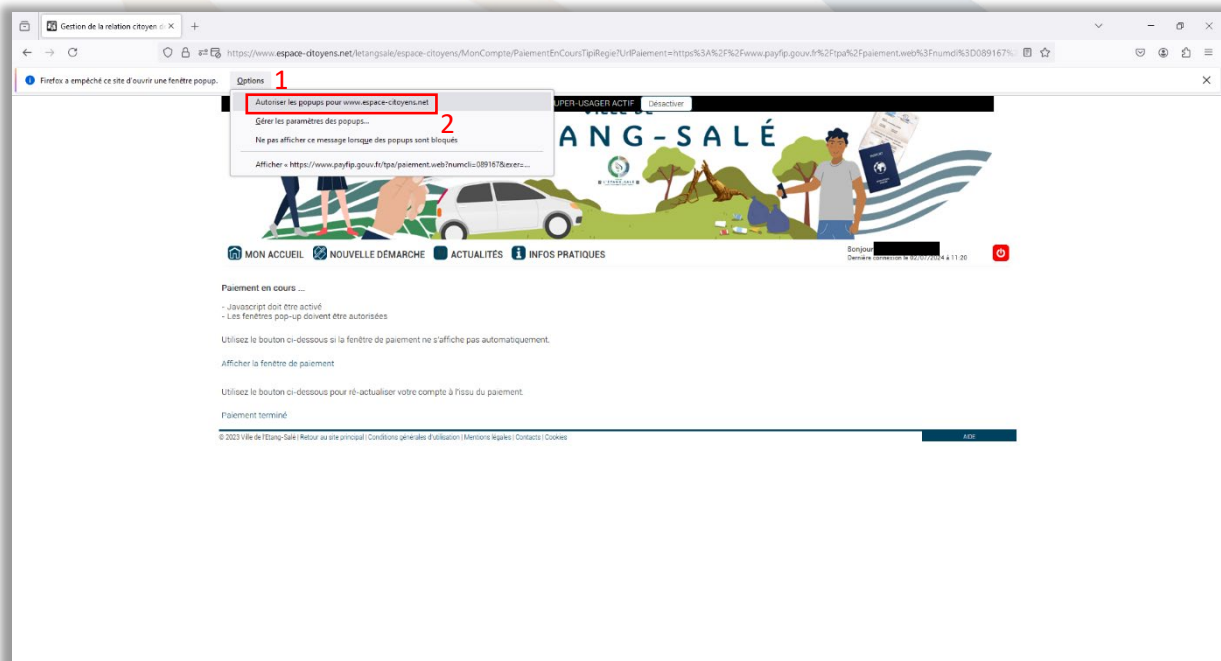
Gestion de la relation citoyen d ×

https://www.espace-citoyens.net/letangsale/espace-citoyens/MonCompte/PaiementEnCoursTipiRegie?UrlPaiement=https%3A%2F%2Fwww.payfip.gouv.fr%2Ftpa%2Fpaiement.web%3Fnumcli%3D089167%

Firefox a empêché ce site d'ouvrir une fenêtre popup. Options 1

Autoriser les popups pour www.espace-citoyens.net 2

Gérer les paramètres des popups...

Ne pas afficher ce message lorsque des popups sont bloqués

Afficher « https://www.payfip.gouv.fr/tpa/paiement.web?numcli=089167&exer=...

UPER-USAGER ACTIF Désactiver

ANG-SALÉ

MON ACCUEIL NOUVELLE DÉMARCHE ACTUALITÉS INFOS PRATIQUES

Bonjour
Dernière connexion le 02/07/2024 à 11:20

Paiement en cours ...

- Javascript doit être activé
- Les fenêtres pop-up doivent être autorisées

Utilisez le bouton ci-dessous si la fenêtre de paiement ne s'affiche pas automatiquement.

Afficher la fenêtre de paiement

Utilisez le bouton ci-dessous pour ré-actualiser votre compte à l'issu du paiement.

Paiement terminé

© 2023 Ville de l'Etang-Salé | Retour au site principal | Conditions générales d'utilisation | Mentions légales | Contacts | Cookies

AIDE